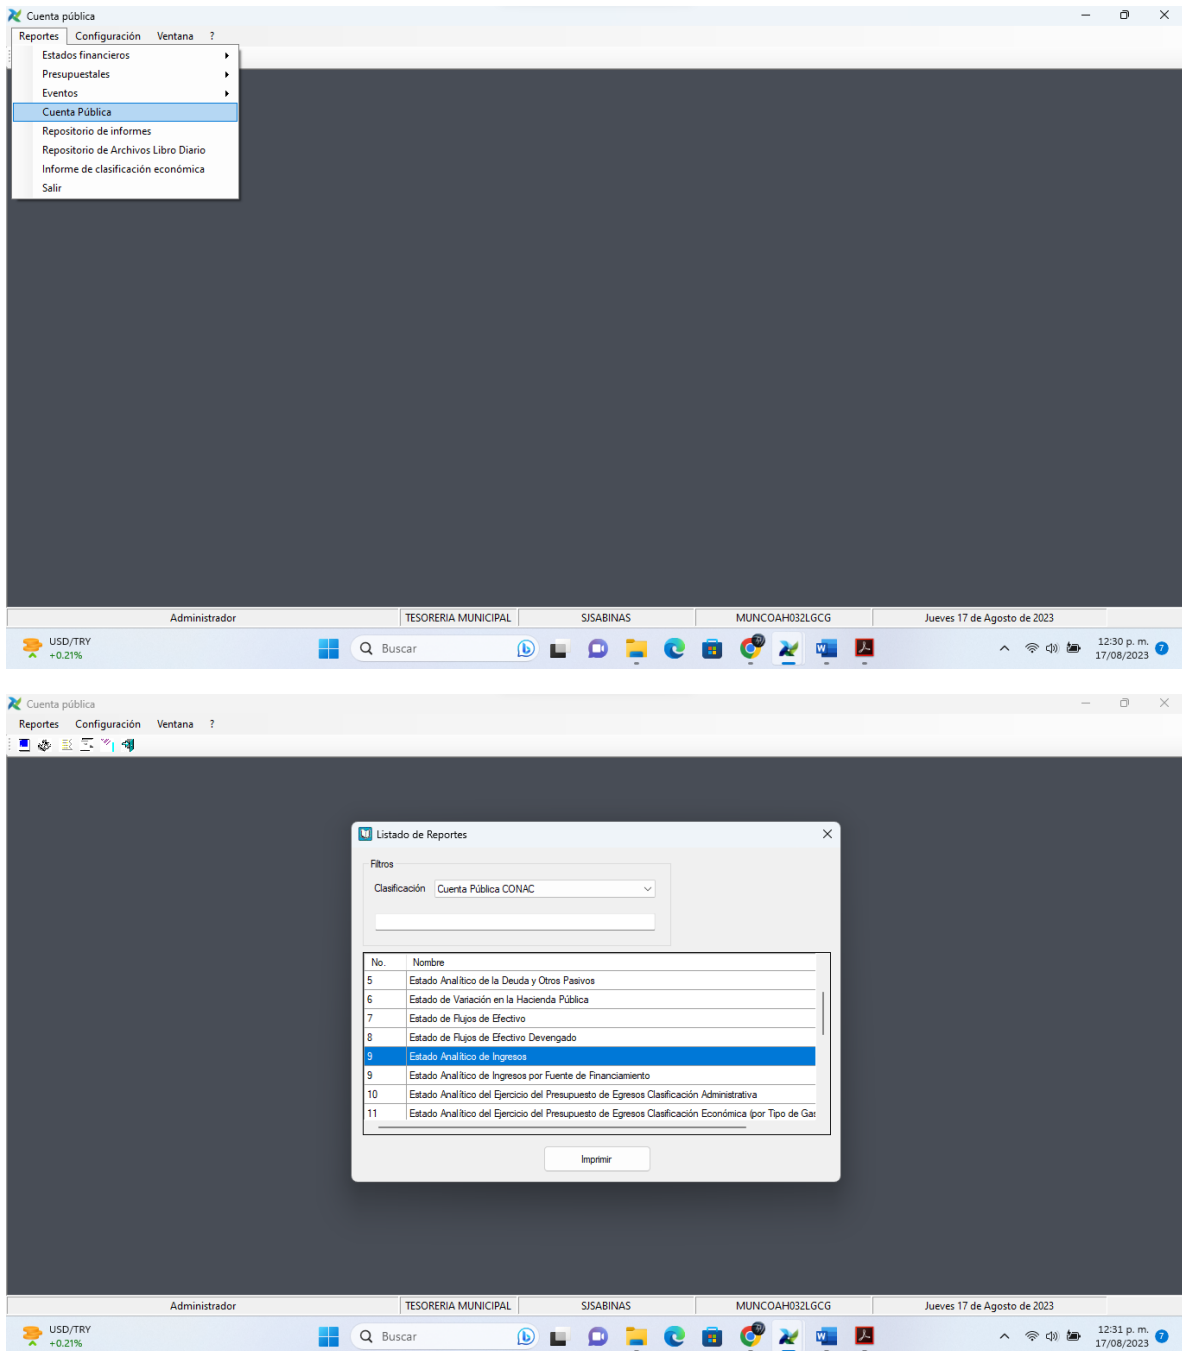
Cuenta pública

Reportes Configuración Ventana ?

Estados financieros
Presupuestales
Eventos
Cuenta Pública
Repositorio de informes
Repositorio de Archivos Libro Diario
Informe de clasificación económica
Salir

Administrador | TESORERIA MUNICIPAL | SJSABINAS | MUNCOAH032LGCG | Jueves 17 de Agosto de 2023

USD/TRY +0.21%
Buscar
12:30 p. m. 17/08/2023

Cuenta pública

Reportes Configuración Ventana ?

Listado de Reportes

Filtros
Clasificación Cuenta Pública CONAC

| No. | Nombre |
|---|---|
| 5 | Estado Analítico de la Deuda y Otros Pasivos |
| 6 | Estado de Variación en la Hacienda Pública |
| 7 | Estado de Flujos de Efectivo |
| 8 | Estado de Flujos de Efectivo Devengado |
| 9 | Estado Analítico de Ingresos |
| 9 | Estado Analítico de Ingresos por Fuente de Financiamiento |
| 10 | Estado Analítico del Ejercicio del Presupuesto de Egresos Clasificación Administrativa |
| 11 | Estado Analítico del Ejercicio del Presupuesto de Egresos Clasificación Económica (por Tipo de Gas |

Imprimir

Administrador | TESORERIA MUNICIPAL | SJSABINAS | MUNCOAH032LGCG | Jueves 17 de Agosto de 2023

USD/TRY +0.21%
Buscar
12:31 p. m. 17/08/2023